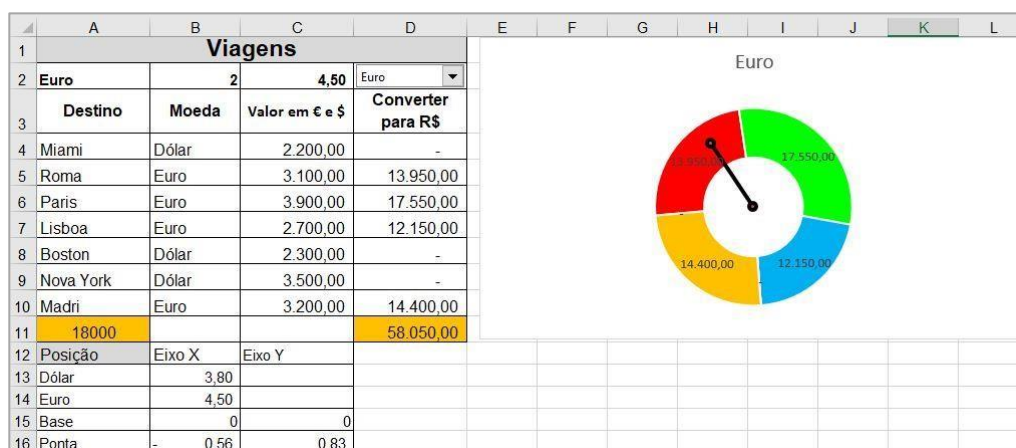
|   | A | B | C | D | E | F | G | H | I | J | K | L |
|---|---|---|---|---|---|---|---|---|---|---|---|---|
| 1 | Viagens | | | | | | | | | | | |
| 2 | Euro | 2 | 4,50 | Euro | | | | | | | | |
| 3 | Destino | Moeda | Valor em € e $ | Converter para R$ | | | | | | | | |
| 4 | Miami | Dólar | 2.200,00 | - | | | | | | | | |
| 5 | Roma | Euro | 3.100,00 | 13.950,00 | | | | | | | | |
| 6 | Paris | Euro | 3.900,00 | 17.550,00 | | | | | | | | |
| 7 | Lisboa | Euro | 2.700,00 | 12.150,00 | | | | | | | | |
| 8 | Boston | Dólar | 2.300,00 | - | | | | | | | | |
| 9 | Nova York | Dólar | 3.500,00 | - | | | | | | | | |
| 10 | Madri | Euro | 3.200,00 | 14.400,00 | | | | | | | | |
| 11 | 18000 | | | 58.050,00 | | | | | | | | |
| 12 | Posição | Eixo X | Eixo Y | | | | | | | | | |
| 13 | Dólar | 3,80 | | | | | | | | | | |
| 14 | Euro | 4,50 | | | | | | | | | | |
| 15 | Base | 0 | 0 | | | | | | | | | |
| 16 | Ponta | - 0,56 | 0,83 | | | | | | | | | |

Euro

13.950,00
17.550,00
14.400,00
12.150,00